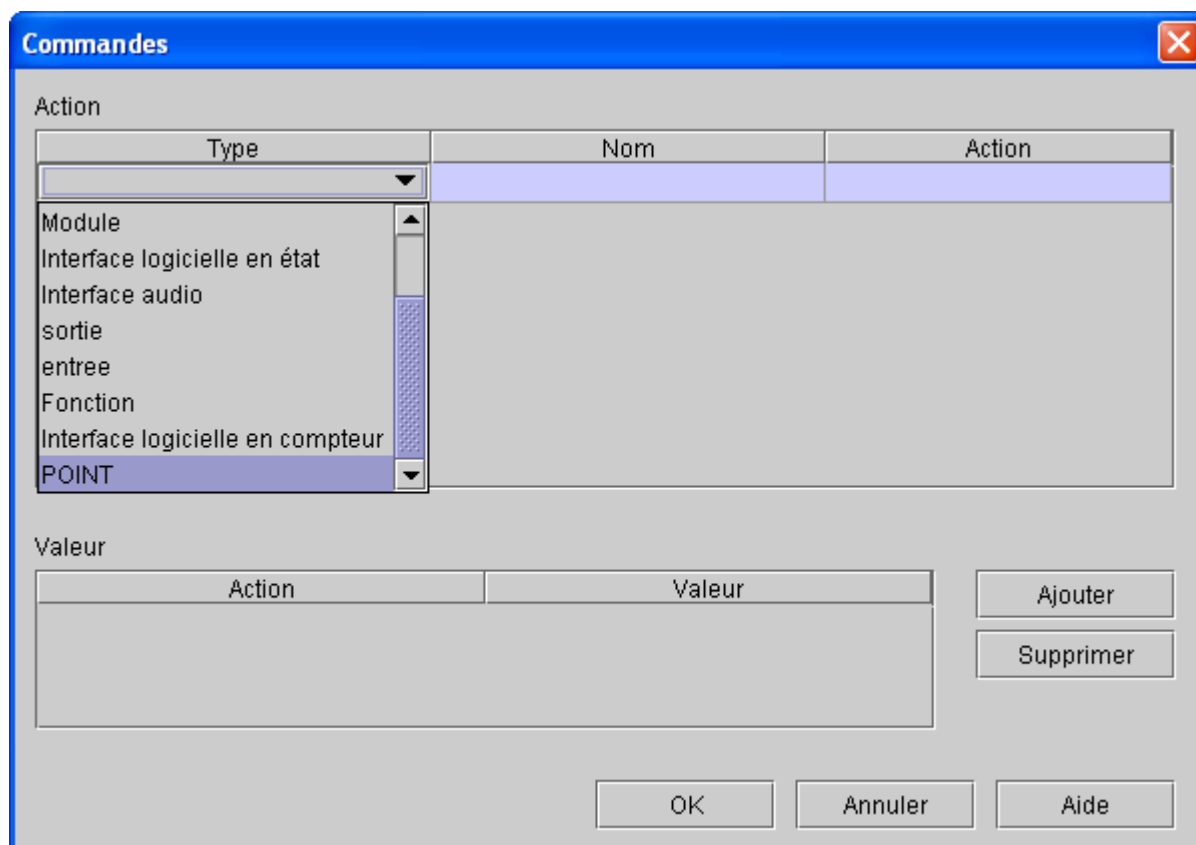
Commandes

Action

| Type | Nom | Action |
|---|---|---|
| | | |

Module
Interface logicielle en état
Interface audio
sortie
entree
Fonction
Interface logicielle en compteur
POINT

Valeur

| Action | Valeur |
|---|---|

Ajouter
Supprimer

OK
Annuler
Aide